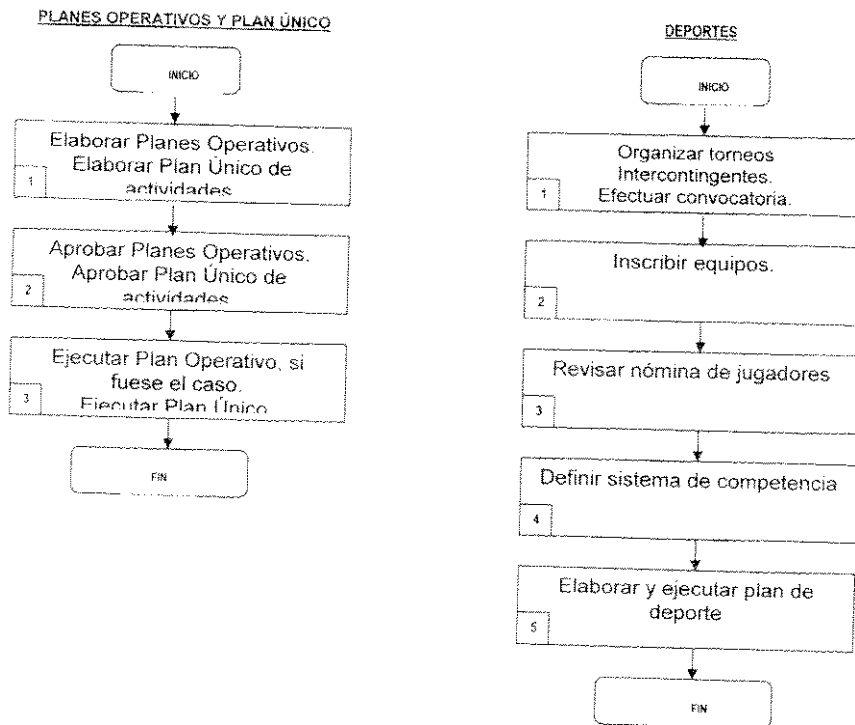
PLANES OPERATIVOS Y PLAN ÚNICO

INICIO

Elaborar Planes Operativos. Elaborar Plan Único de actividades

1

Aprobar Planes Operativos. Aprobar Plan Único de actividades

2

Ejecutar Plan Operativo, si fuese el caso. Ejecutar Plan Único

3

FIN

DEPORTES

INICIO

Organizar torneos Intercontingentes. Efectuar convocatoria.

1

Inscribir equipos.

2

Revisar nómina de jugadores

3

Definir sistema de competencia

4

Elaborar y ejecutar plan de deporte

5

FIN